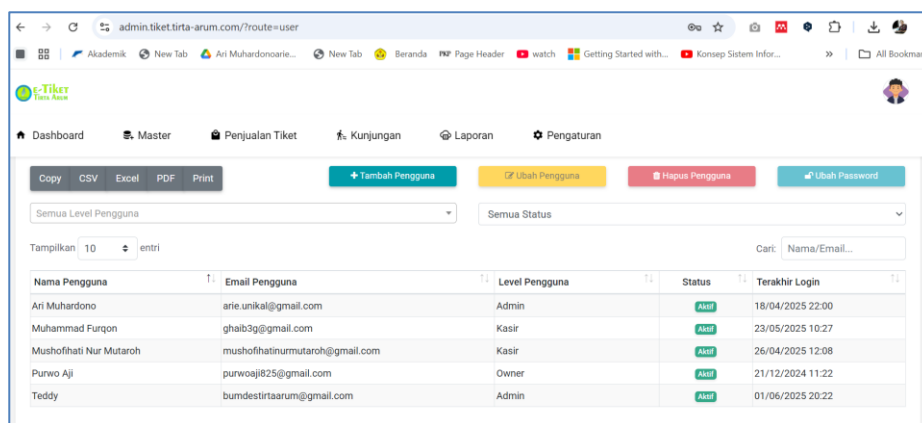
admin.tiket.tirta-arum.com/?route=user

Akademik New Tab Ari Muhardonoarie... New Tab Beranda Page Header watch Getting Started with... Konsep Sistem Infor... » All Bookmar

E-TIKET TIRTA ARUM

Dashboard Master Penjualan Tiket Kunjungan Laporan Pengaturan

Copy CSV Excel PDF Print

+ Tambah Pengguna Ubah Pengguna Hapus Pengguna Ubah Password

Semua Level Pengguna

Semua Status

Tampilkan 10 entri

Cari: Nama/Email...

| Nama Pengguna | Email Pengguna | Level Pengguna | Status | Terakhir Login |
|---|---|---|---|---|
| Ari Muhardono | arie.unikal@gmail.com | Admin | Aktif | 18/04/2025 22:00 |
| Muhammad Furqon | ghaib3g@gmail.com | Kasir | Aktif | 23/05/2025 10:27 |
| Mushofihati Nur Mutaroh | mushofihatinurmutaroh@gmail.com | Kasir | Aktif | 26/04/2025 12:08 |
| Purwo Aji | purwoaji825@gmail.com | Owner | Aktif | 21/12/2024 11:22 |
| Teddy | bumdestirtaarum@gmail.com | Admin | Aktif | 01/06/2025 20:22 |